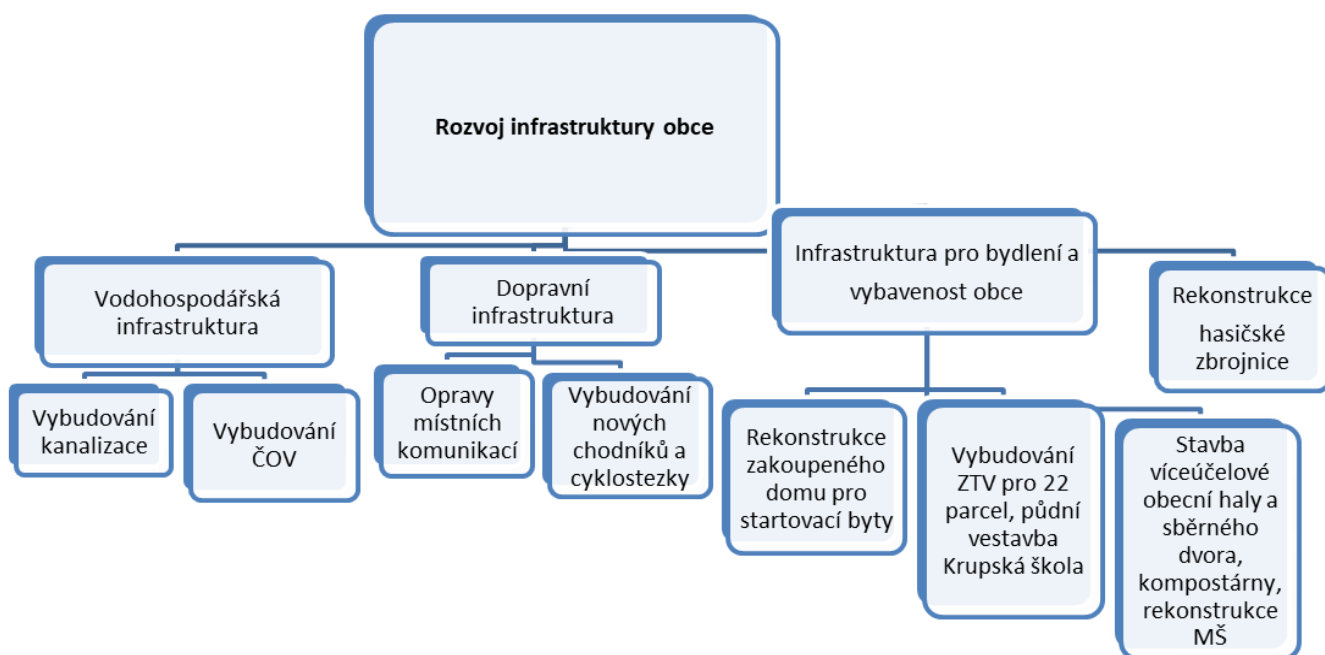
Rozvoj infrastruktury obce

Vodohospodářská infrastruktura

Vybudování kanalizace

Vybudování ČOV

Dopravní infrastruktura

Opravy místních komunikací

Vybudování nových chodníků a cyklostezky

Infrastruktura pro bydlení a vybavenost obce

Rekonstrukce zakoupeného domu pro startovací byty

Vybudování ZTV pro 22 parcel, půdní vestavba Krupská škola

Stavba víceúčelové obecní haly a sběrného dvora, kompostárny, rekonstrukce MŠ

Rekonstrukce hasičské zbrojnice